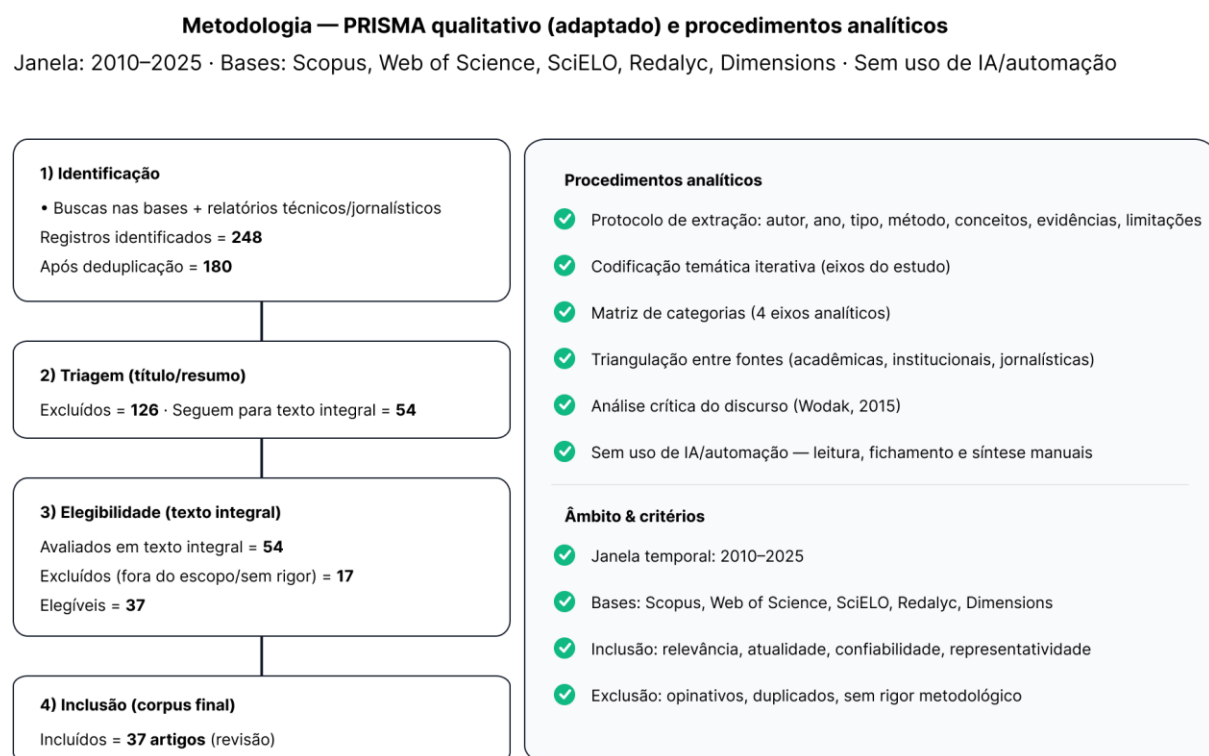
**Metodologia — PRISMA qualitativo (adaptado) e procedimentos analíticos**

Janela: 2010–2025 · Bases: Scopus, Web of Science, SciELO, Redalyc, Dimensions · Sem uso de IA/automação

**1) Identificação**

• Buscas nas bases + relatórios técnicos/jornalísticos

Registros identificados = **248**

Após deduplicação = **180**

**2) Triagem (título/resumo)**

Excluídos = **126** · Seguem para texto integral = **54**

**3) Elegibilidade (texto integral)**

Avaliados em texto integral = **54**

Excluídos (fora do escopo/sem rigor) = **17**

Elegíveis = **37**

**4) Inclusão (corpus final)**

Incluídos = **37 artigos** (revisão)

**Procedimentos analíticos**

Protocolo de extração: autor, ano, tipo, método, conceitos, evidências, limitações

Codificação temática iterativa (eixos do estudo)

Matriz de categorias (4 eixos analíticos)

Triangulação entre fontes (acadêmicas, institucionais, jornalísticas)

Análise crítica do discurso (Wodak, 2015)

Sem uso de IA/automação — leitura, fichamento e síntese manuais

**Âmbito & critérios**

Janela temporal: 2010–2025

Bases: Scopus, Web of Science, SciELO, Redalyc, Dimensions

Inclusão: relevância, atualidade, confiabilidade, representatividade

Exclusão: opinativos, duplicados, sem rigor metodológico